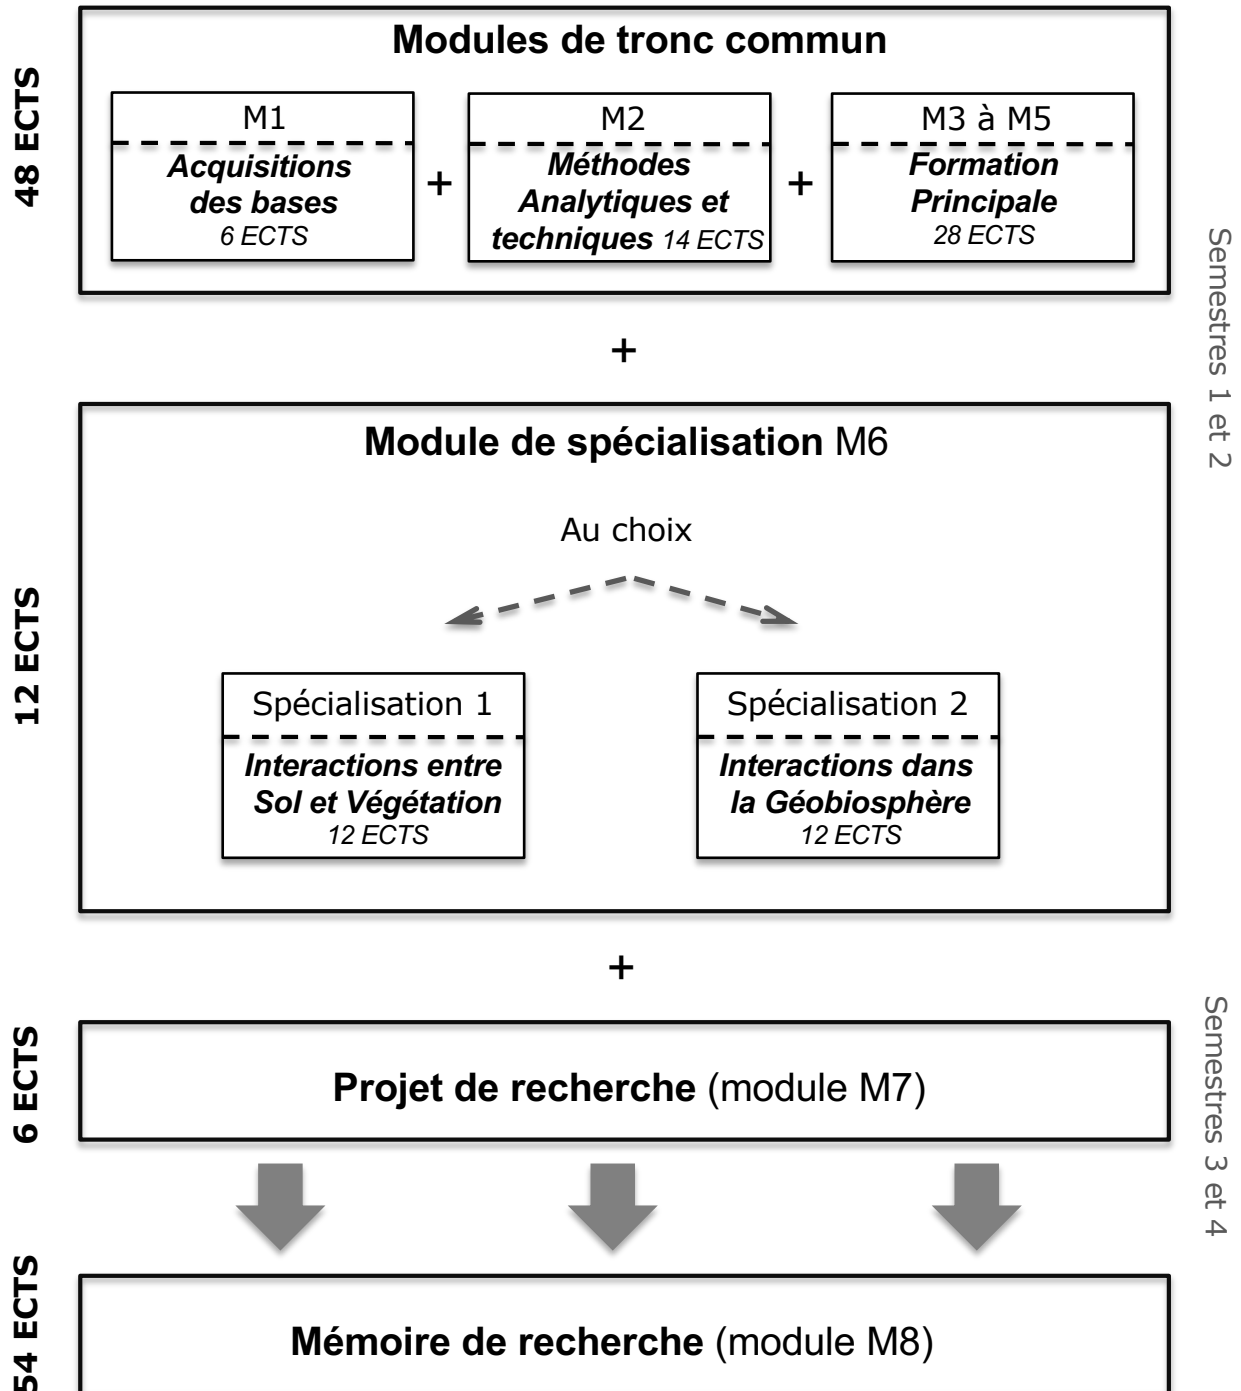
48 ECTS

Modules de tronc commun

M1
Acquisitions des bases
6 ECTS

+

M2
Méthodes Analytiques et techniques 14 ECTS

+

M3 à M5
Formation Principale
28 ECTS

Semestres 1 et 2

+

12 ECTS

Module de spécialisation M6

Au choix

Spécialisation 1
Interactions entre Sol et Végétation
12 ECTS

Spécialisation 2
Interactions dans la Géobiosphère
12 ECTS

+

6 ECTS

Projet de recherche (module M7)

Semestres 3 et 4

54 ECTS

Mémoire de recherche (module M8)